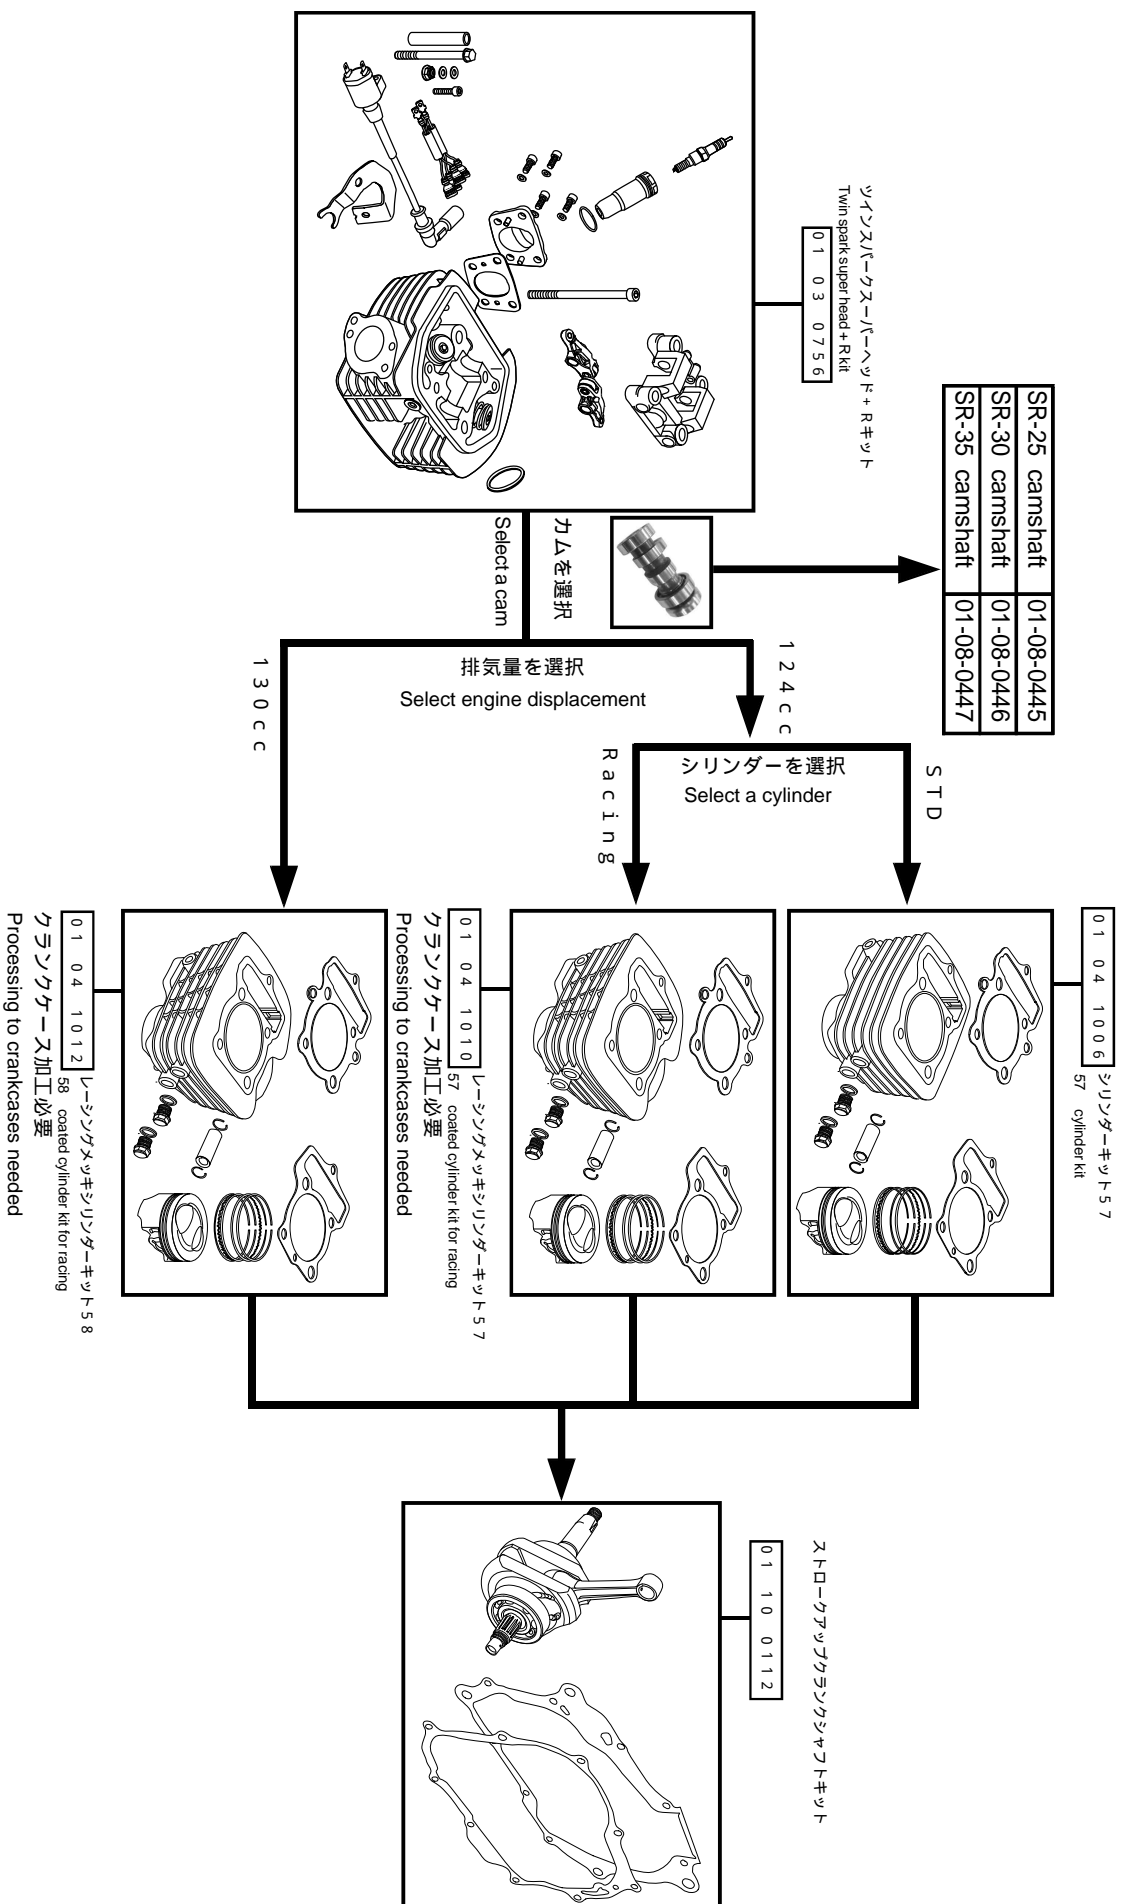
ツインスパークスーパーヘッド＋Ｒキット
Twin spark super head + R kit
01 03 0756

| SR-25 camshaft | 01-08-0445 |
|---|---|
| SR-30 camshaft | 01-08-0446 |
| SR-35 camshaft | 01-08-0447 |

カムを選択
Select a cam

排気量を選択
Select engine displacement

130cc

124cc

シリンダーを選択
Select a cylinder

Racing

STD

01 04 1012
レーシングメッキシリンダーキット５８
58 coated cylinder kit for racing
クランクケース加工必要
Processing to crankcases needed

01 04 1010
レーシングメッキシリンダーキット５７
57 coated cylinder kit for racing
クランクケース加工必要
Processing to crankcases needed

01 04 1006
シリンダーキット５７
57 cylinder kit

01 10 0112
ストロークアップクランクシャフトキット